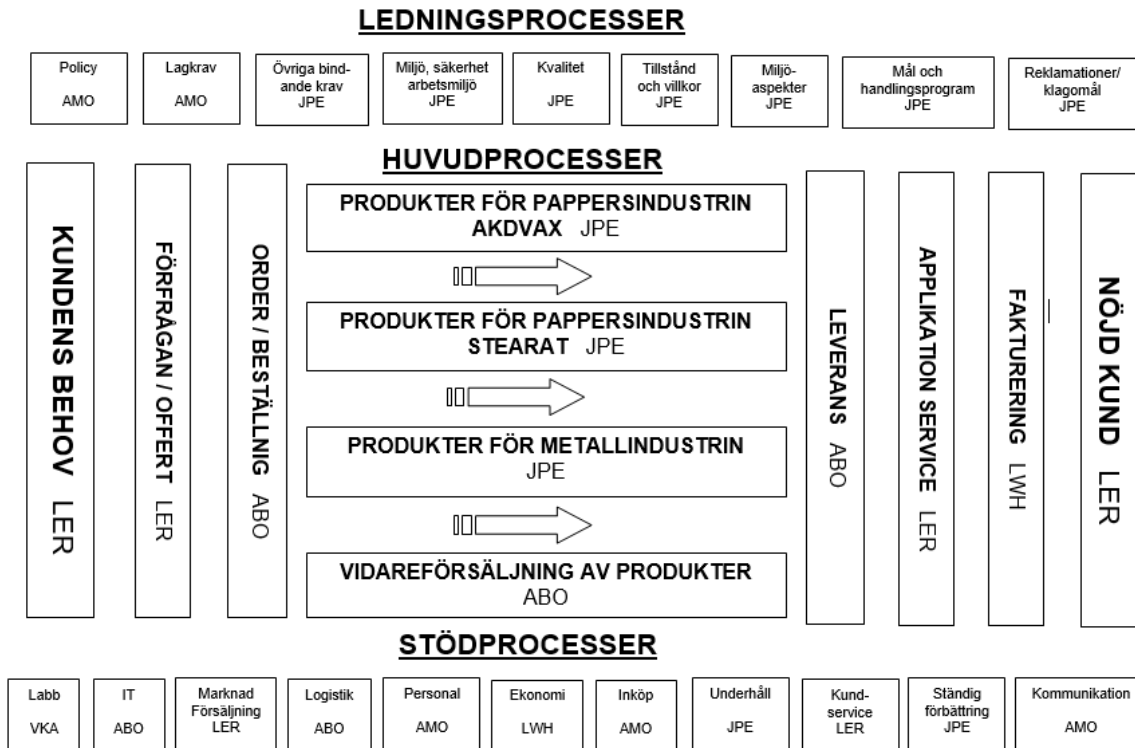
LEDNINGSPROCESSER

Policy AMO

Lagkrav AMO

Övriga bindande krav JPE

Miljö, säkerhet arbetsmiljö JPE

Kvalitet JPE

Tillstånd och villkor JPE

Miljöaspekter JPE

Mål och handlingsprogram JPE

Reklamationer/ klagomål JPE

HUVUDPROCESSER

KUNDENS BEHOV LER

FÖRFRÅGAN / OFFERT LER

ORDER / BESTÄLLNIG ABO

PRODUKTER FÖR PAPPERSINDUSTRIN AKDVAX JPE

PRODUKTER FÖR PAPPERSINDUSTRIN STEARAT JPE

PRODUKTER FÖR METALLINDUSTRIN JPE

VIDAREFÖRSÄLJNING AV PRODUKTER ABO

LEVERANS ABO

APPLIKATION SERVICE LER

FAKTURERING LWH

NÖJD KUND LER

STÖDPROCESSER

Labb VKA

IT ABO

Marknad Försäljning LER

Logistik ABO

Personal AMO

Ekonomi LWH

Inköp AMO

Underhåll JPE

Kundservice LER

Ständig förbättring JPE

Kommunikation AMO